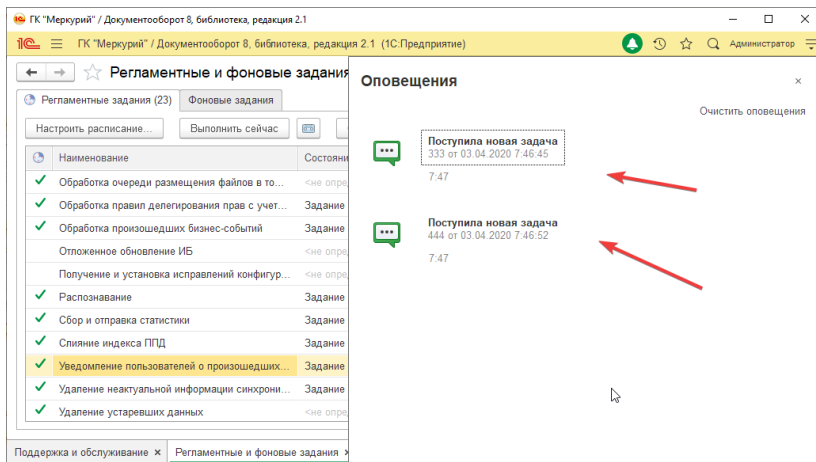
ГК "Меркурий" / Документооборот 8, библиотека, редакция 2.1

1С ГК "Меркурий" / Документооборот 8, библиотека, редакция 2.1 (1С:Предприятие) Администратор

Регламентные и фоновые задания

Регламентные задания (23) Фоновые задания

Настроить расписание... Выполнить сейчас

| | Наименование | Состояни |
|---|---|---|
| ✓ | Обработка очереди размещения файлов в то... | <не опре |
| ✓ | Обработка правил делегирования прав с учет... | Задание |
| ✓ | Обработка произошедших бизнес-событий | Задание |
| | Отложенное обновление ИБ | <не опре |
| | Получение и установка исправлений конфигур... | <не опре |
| ✓ | Распознавание | Задание |
| ✓ | Сбор и отправка статистики | Задание |
| ✓ | Слияние индекса ППД | Задание |
| ✓ | Уведомление пользователей о произошедших... | Задание |
| ✓ | Удаление неактуальной информации синхрони... | Задание |
| ✓ | Удаление устаревших данных | <не опре |

Поддержка и обслуживание × Регламентные и фоновые задания ×

Оповещения ×

Очистить оповещения

Поступила новая задача
333 от 03.04.2020 7:46:45
7:47

Поступила новая задача
444 от 03.04.2020 7:46:52
7:47